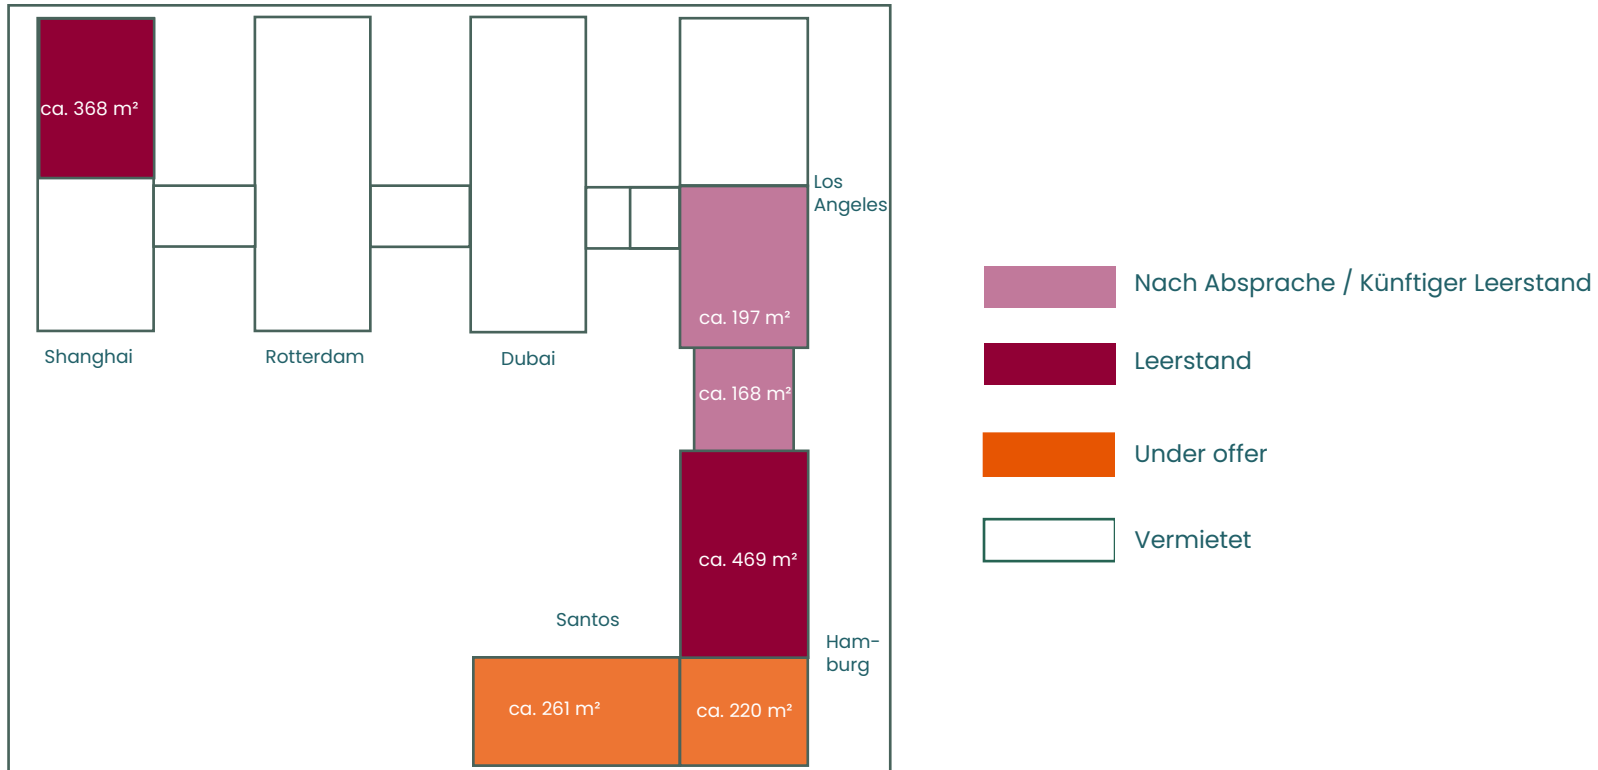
ca. 368 m²

Los Angeles

ca. 197 m²

Shanghai

Rotterdam

Dubai

ca. 168 m²

ca. 469 m²

Santos

Ham-burg

ca. 261 m²

ca. 220 m²

Nach Absprache / Künftiger Leerstand

Leerstand

Under offer

Vermietet